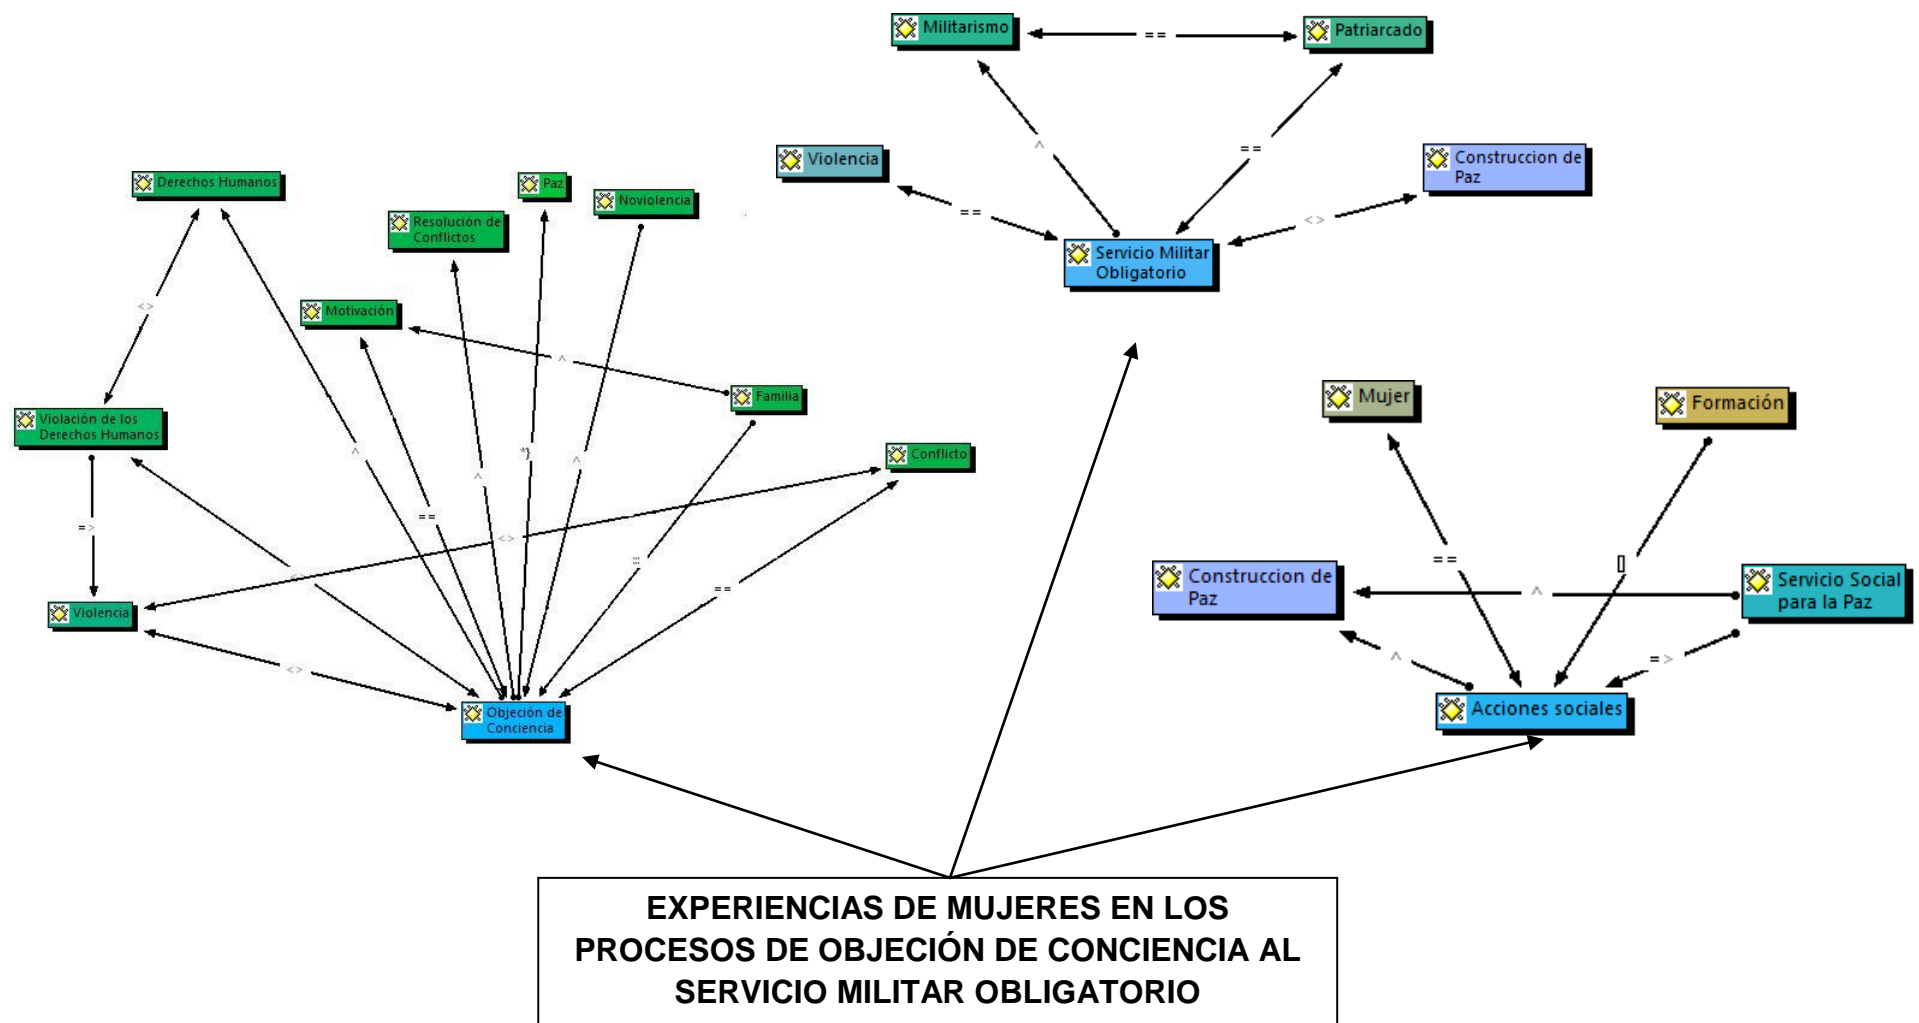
Militarismo
==
Patriarcado
^
==
Violencia
==
Construccion de Paz
<>
Servicio Militar Obligatorio

Derechos Humanos
Paz
Noviolencia
Resolución de Conflictos
Motivación
^
Familia
<>
Violación de los Derechos Humanos
Conflicto
=>
<>
Violencia
<>
^
==
^
^
==
Objeción de Conciencia

Mujer
Formación
==
[]
Construccion de Paz
^
Servicio Social para la Paz
^
=>
Acciones sociales

EXPERIENCIAS DE MUJERES EN LOS PROCESOS DE OBJECIÓN DE CONCIENCIA AL SERVICIO MILITAR OBLIGATORIO